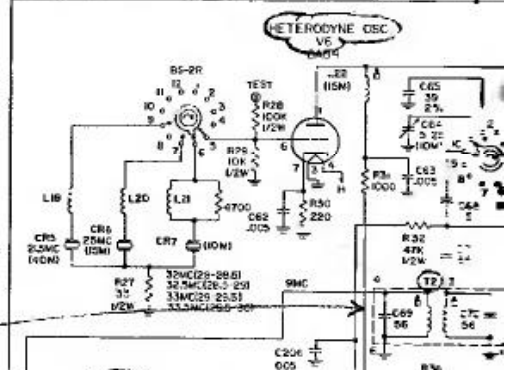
HETERODYNE OSC
V6
6AG4

BS-2R
12
11
10
9
8
7
6
5
4
3
2
1

TEST
R28
100K
1/2W

R29
10K
1/2W

L22
(15N)

C65
39
2%

C64
3-12
(10M)

C63
.005

R31
1000

L19

CR5
21.5MC
(40N)

L20

CR6
25MC
(15N)

L21

4700

CR7
(10N)

C62
.005

R30
220

R32
47K
1/2W

R27
33
1/2W

32MC(28-28.5)
32.5MC(28.5-29)
33MC(29-29.5)
33.5MC(29.5-30)

9MC

T2

C69
56

C70
56

C206
.005

C6A
5

B7

R3
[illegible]